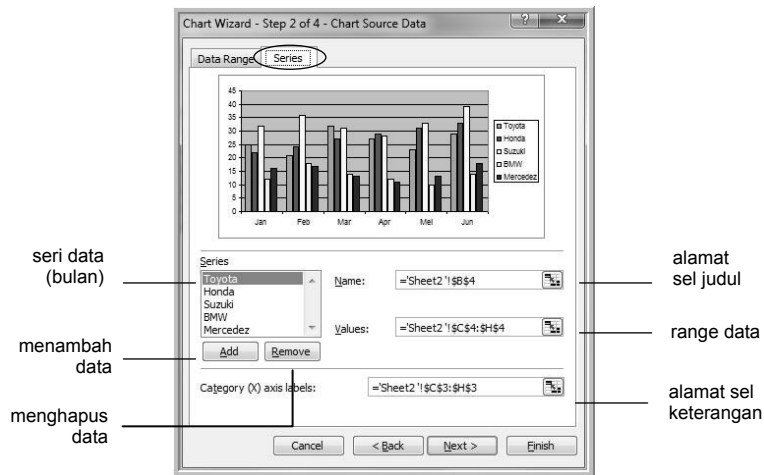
Chart Wizard - Step 2 of 4 - Chart Source Data

Data Range

Series

45
40
35
30
25
20
15
10
5
0

Jan
Feb
Mar
Apr
Mei
Jun

Toyota
Honda
Suzuki
BMW
Mercedez

seri data (bulan)

Series

Toyota
Honda
Suzuki
BMW
Mercedez

Name: ='Sheet2'!$B$4

Values: ='Sheet2'!$C$4:$H$4

alamat sel judul

range data

menambah data

Add

Remove

Category (X) axis labels: ='Sheet2'!$C$3:$H$3

alamat sel keterangan

menghapus data

Cancel

< Back

Next >

Finish